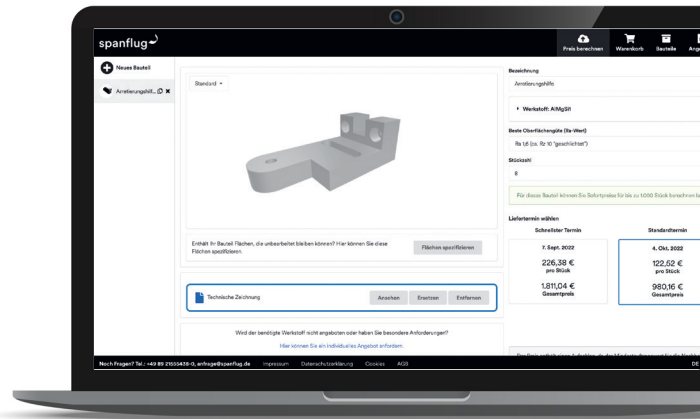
spanflug

Preis berechnen Warenkorb Bauteile Ange

Neues Bauteil

Arretierungshilf...

Standard

Enthält Ihr Bauteil Flächen, die unbearbeitet bleiben können? Hier können Sie diese Flächen spezifizieren

Flächen spezifizieren

Technische Zeichnung

Ansehen Ersetzen Entfernen

Wird der benötigte Werkstoff nicht angeboten oder haben Sie besondere Anforderungen?

Hier können Sie ein individuelles Angebot anfordern.

Bezeichnung

Arretierungshilfe

Werkstoff: AlMgSi1

Beste Oberflächengüte (Ra-Wert)

Ra 1,6 (ca. Rz 10 "geschlichtet")

Stückzahl

8

Für dieses Bauteil können Sie Sofortpreise für bis zu 1.000 Stück berechnen la

Liefertermin wählen

| Schnellster Termin | Standardtermin |
|---|---|
| 7. Sept. 2022 | 4. Okt. 2022 |
| 226,38 € pro Stück | 122,52 € pro Stück |
| 1.811,04 € Gesamtpreis | 980,16 € Gesamtpreis |

Noch Fragen? Tel.: +49 89 21555438-0, anfrage@spanflug.de Impressum Datenschutzerklärung Cookies AGB

DE